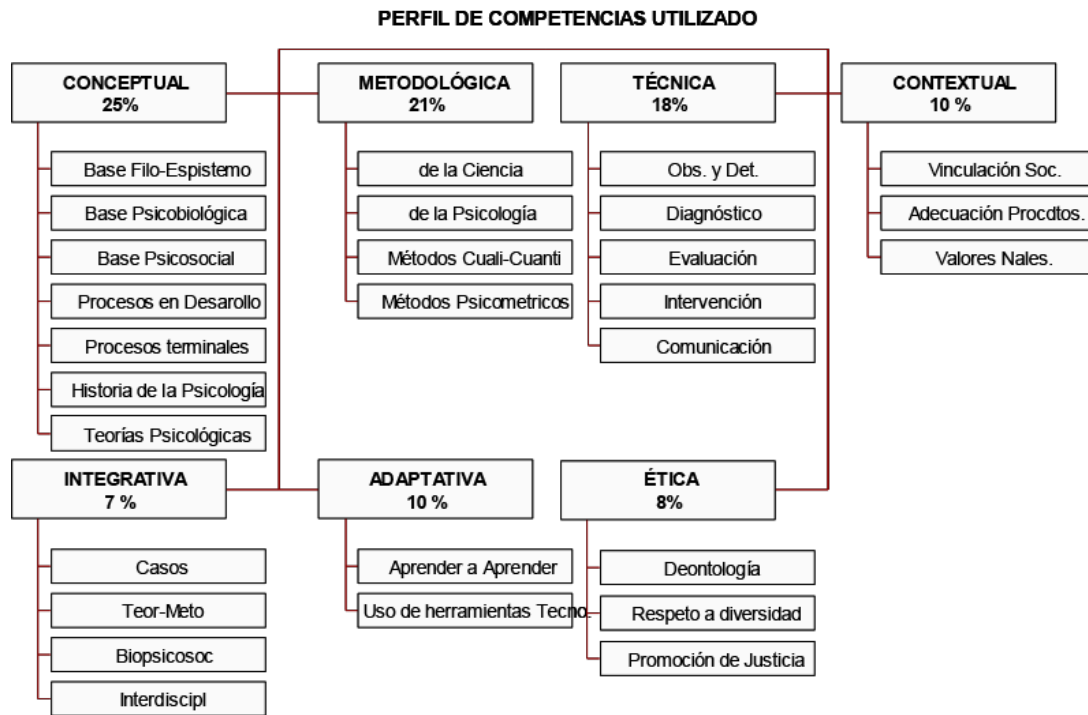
PERFIL DE COMPETENCIAS UTILIZADO

CONCEPTUAL
25%

Base Filo-Espistemo

Base Psicobiológica

Base Psicosocial

Procesos en Desarollo

Procesos terminales

Historia de la Psicología

Teorías Psicológicas

METODOLÓGICA
21%

de la Ciencia

de la Psicología

Métodos Cuali-Cuanti

Métodos Psicometricos

TÉCNICA
18%

Obs. y Det.

Diagnóstico

Evaluación

Intervención

Comunicación

CONTEXTUAL
10 %

Vinculación Soc.

Adecuación Procdtos.

Valores Nales.

INTEGRATIVA
7 %

Casos

Teor-Meto

Biopsicosoc

Interdiscipl

ADAPTATIVA
10 %

Aprender a Aprender

Uso de herramientas Tecno.

ÉTICA
8%

Deontología

Respeto a diversidad

Promoción de Justicia